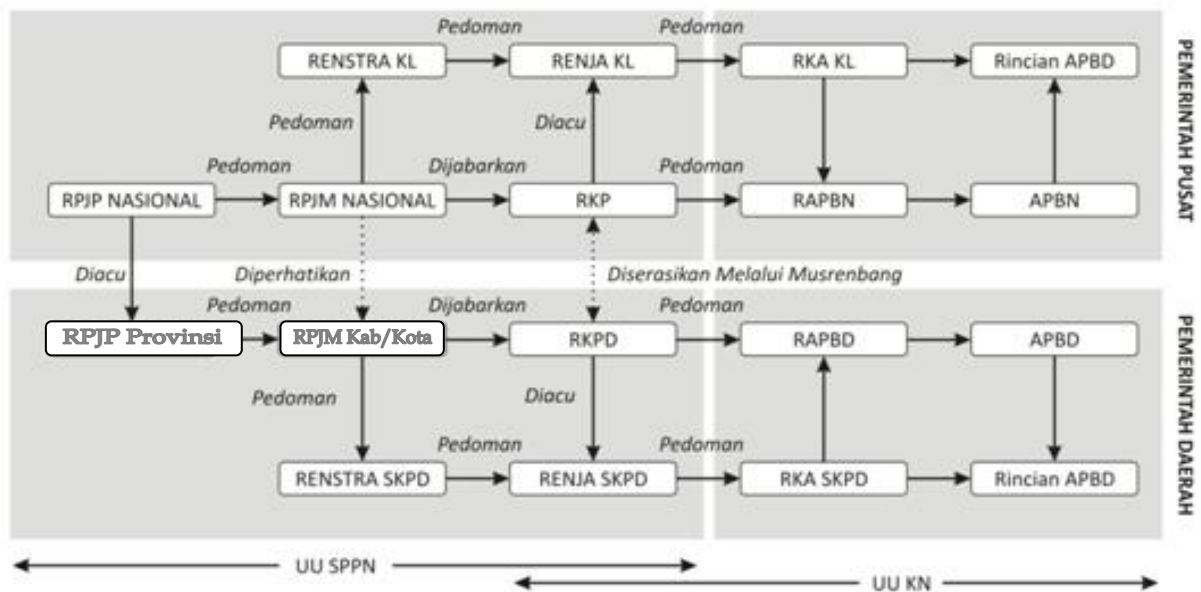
Pedoman
Pedoman
RENSTRA KL
RENJA KL
RKA KL
Rincian APBD
PEMERINTAH PUSAT
Pedoman
Diacu
Pedoman
Dijabarkan
Pedoman
RPJP NASIONAL
RPJM NASIONAL
RKP
RAPBN
APBN
Diacu
Diperhatikan
Diserasikan Melalui Musrenbang
Pedoman
Dijabarkan
Pedoman
RPJP Provinsi
RPJM Kab/Kota
RKPD
RAPBD
APBD
PEMERINTAH DAERAH
Pedoman
Diacu
Pedoman
Pedoman
RENSTRA SKPD
RENJA SKPD
RKA SKPD
Rincian APBD
UU SPPN
UU KN